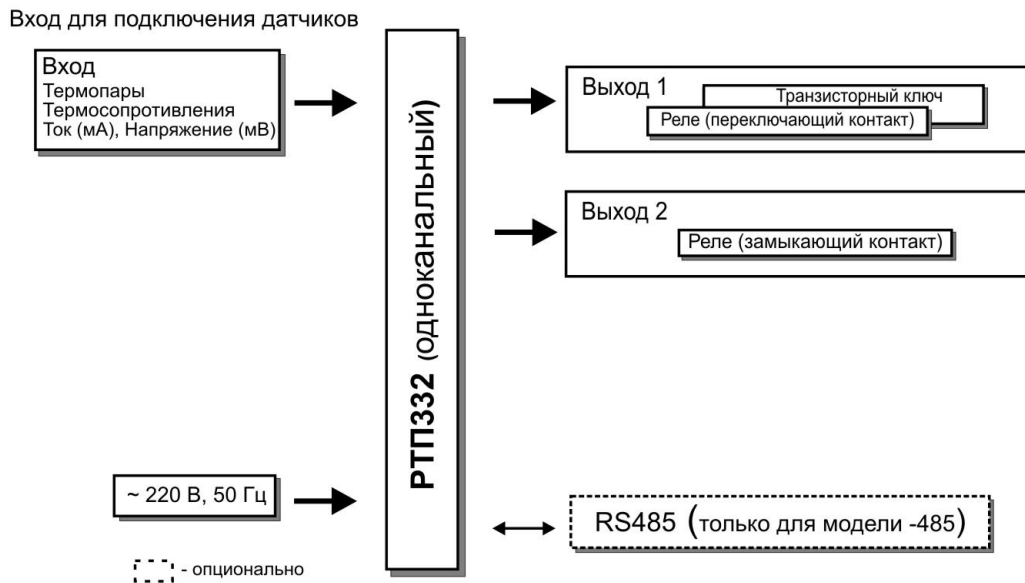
Вход для подключения датчиков

Вход
Термопары
Термосопротивления
Ток (мА), Напряжение (мВ)

РТП332 (одноканальный)

Выход 1
Транзисторный ключ
Реле (переключающий контакт)

Выход 2
Реле (замыкающий контакт)

~ 220 В, 50 Гц

RS485 (только для модели -485)

- опционально